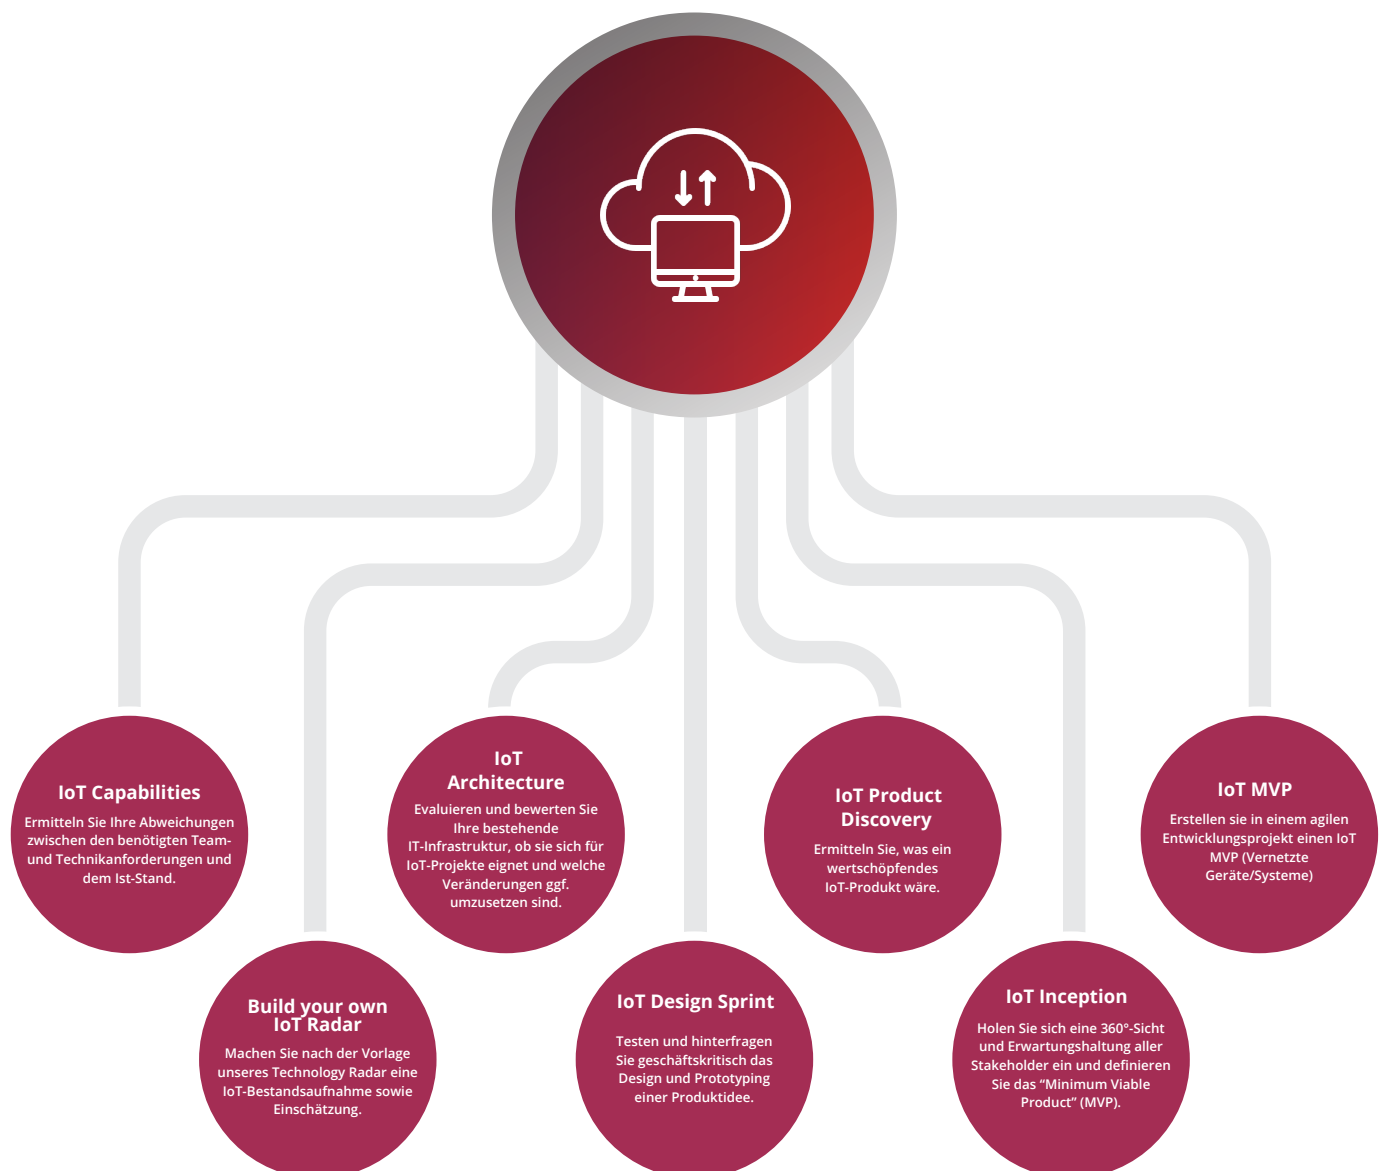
IoT Capabilities

Ermitteln Sie Ihre Abweichungen zwischen den benötigten Team- und Technikanforderungen und dem Ist-Stand.

IoT Architecture

Evaluieren und bewerten Sie Ihre bestehende IT-Infrastruktur, ob sie sich für IoT-Projekte eignet und welche Veränderungen ggf. umzusetzen sind.

IoT Product Discovery

Ermitteln Sie, was ein wertschöpfendes IoT-Produkt wäre.

IoT MVP

Erstellen sie in einem agilen Entwicklungsprojekt einen IoT MVP (Vernetzte Geräte/Systeme)

Build your own IoT Radar

Machen Sie nach der Vorlage unseres Technology Radar eine IoT-Bestandsaufnahme sowie Einschätzung.

IoT Design Sprint

Testen und hinterfragen Sie geschäftskritisch das Design und Prototyping einer Produktidee.

IoT Inception

Holen Sie sich eine 360°-Sicht und Erwartungshaltung aller Stakeholder ein und definieren Sie das “Minimum Viable Product” (MVP).